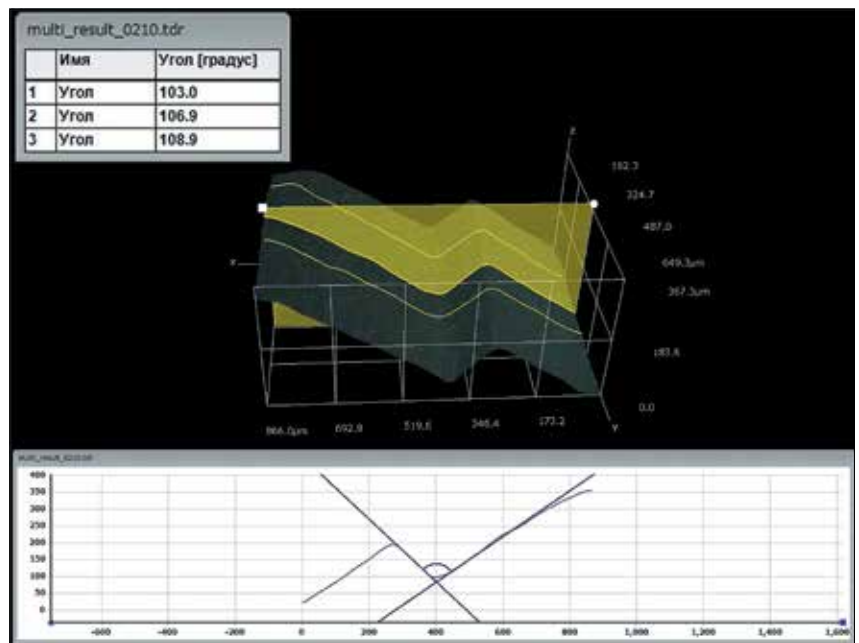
multi_result_0210.tdr

| | Имя | Угол [градус] |
|---|---|---|
| 1 | Угол | 103.0 |
| 2 | Угол | 106.9 |
| 3 | Угол | 108.9 |

Z
162.3
324.7
487.0
649.3um
357.3um
X
183.6
0.0
Y
866.0um
692.9
519.6
346.4
173.2

multi_result_0210.tdr
400
350
300
250
200
150
100
50
0
-5
-600
-400
-200
0
200
400
600
800
1,000
1,200
1,400
1,600